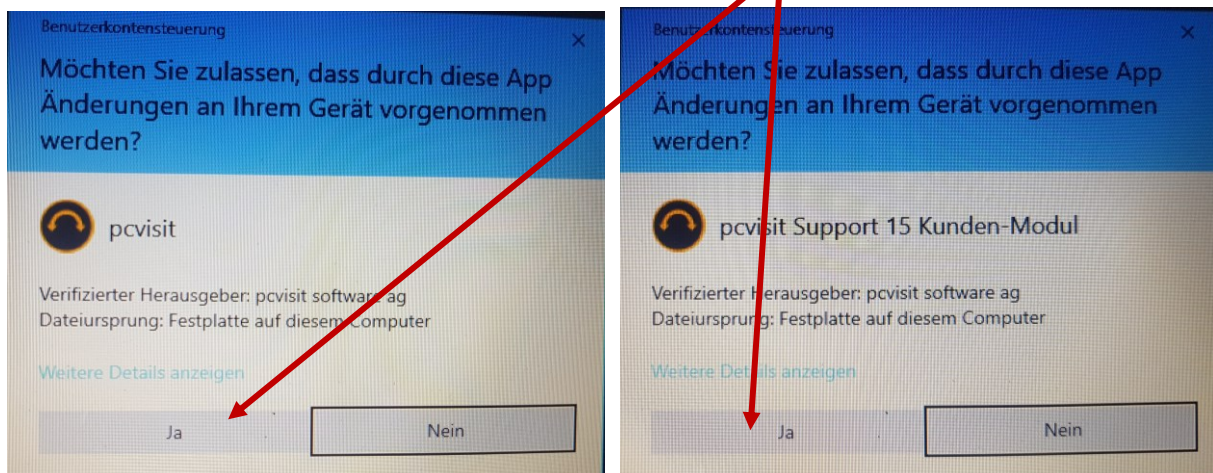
Benutzerkontensteuerung

×

Möchten Sie zulassen, dass durch diese App Änderungen an Ihrem Gerät vorgenommen werden?

pcvisit

Verifizierter Herausgeber: pcvisit software ag
Dateiursprung: Festplatte auf diesem Computer

Weitere Details anzeigen

Ja

Nein

Benutzerkontensteuerung

×

Möchten Sie zulassen, dass durch diese App Änderungen an Ihrem Gerät vorgenommen werden?

pcvisit Support 15 Kunden-Modul

Verifizierter Herausgeber: pcvisit software ag
Dateiursprung: Festplatte auf diesem Computer

Weitere Details anzeigen

Ja

Nein